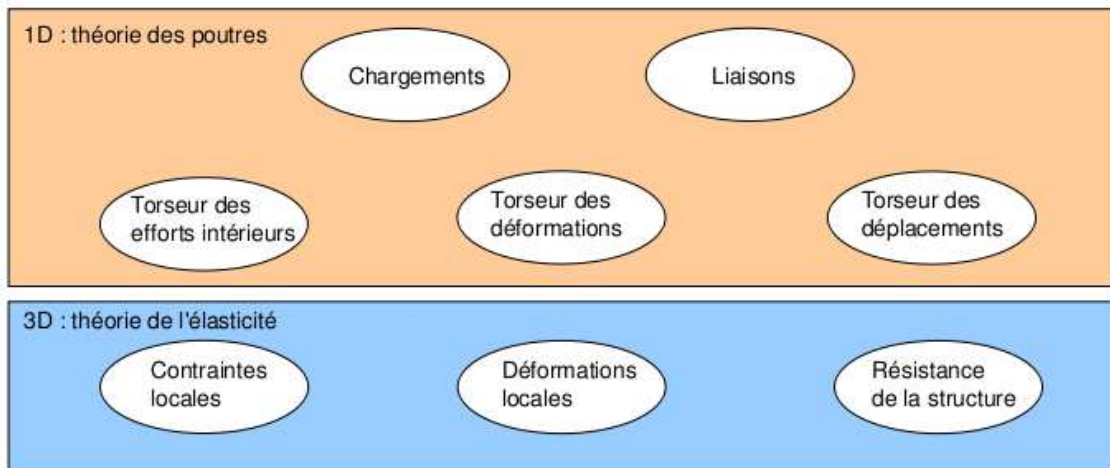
1D : théorie des poutres

Chargements

Liaisons

Torseur des efforts intérieurs

Torseur des déformations

Torseur des déplacements

3D : théorie de l'élasticité

Contraintes locales

Déformations locales

Résistance de la structure